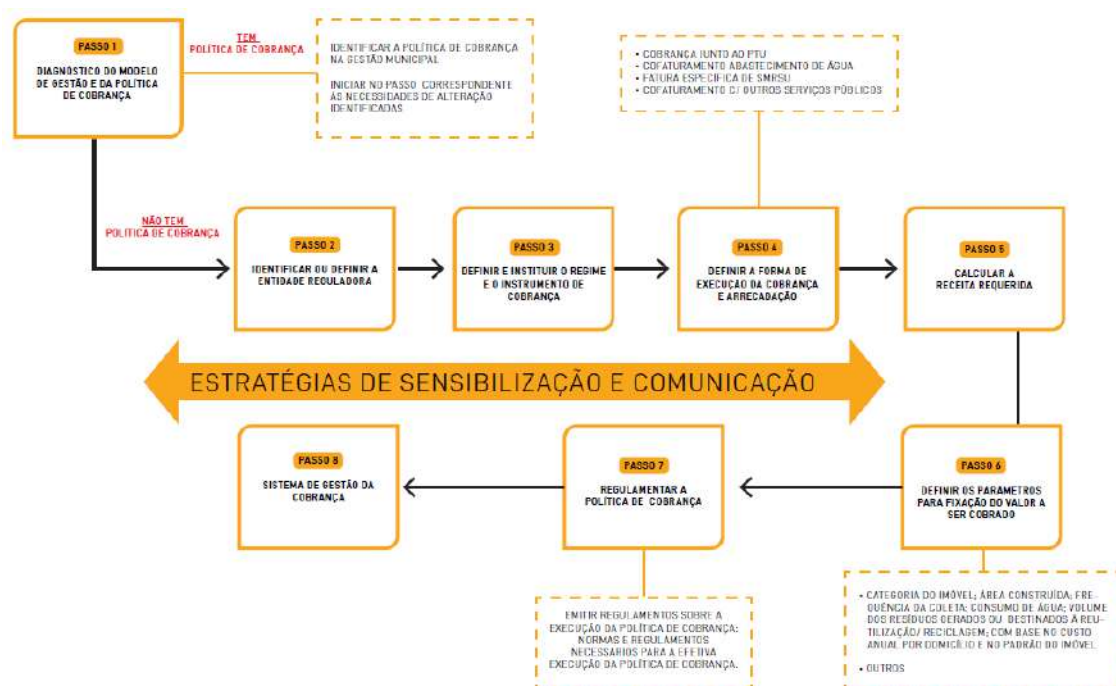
PASSO 1

DIAGNÓSTICO DO MODELO DE GESTÃO E DA POLÍTICA DE COBRANÇA

TEM POLÍTICA DE COBRANÇA

IDENTIFICAR A POLÍTICA DE COBRANÇA NA GESTÃO MUNICIPAL

INICIAR NO PASSO CORRESPONDENTE ÀS NECESSIDADES DE ALTERAÇÃO IDENTIFICADAS

• COBRANÇA JUNTO AO PTU
• COFATURAMENTO ABASTECIMENTO DE ÁGUA
• FATURA ESPECÍFICA DE SMRSU
• COFATURAMENTO C/ OUTROS SERVIÇOS PÚBLICOS

NÃO TEM POLÍTICA DE COBRANÇA

PASSO 2

IDENTIFICAR OU DEFINIR A ENTIDADE REGULADORA

PASSO 3

DEFINIR E INSTITUIR O REGIME E O INSTRUMENTO DE COBRANÇA

PASSO 4

DEFINIR A FORMA DE EXECUÇÃO DA COBRANÇA E ARRECADAÇÃO

PASSO 5

CALCULAR A RECEITA REQUERIDA

ESTRATÉGIAS DE SENSIBILIZAÇÃO E COMUNICAÇÃO

PASSO 8

SISTEMA DE GESTÃO DA COBRANÇA

PASSO 7

REGULAMENTAR A POLÍTICA DE COBRANÇA

PASSO 6

DEFINIR OS PARÂMETROS PARA FIXAÇÃO DO VALOR A SER COBRADO

EMITIR REGULAMENTOS SOBRE A EXECUÇÃO DA POLÍTICA DE COBRANÇA; NORMAS E REGULAMENTOS NECESSÁRIOS PARA A EFETIVA EXECUÇÃO DA POLÍTICA DE COBRANÇA.

• CATEGORIA DO IMÓVEL; ÁREA CONSTRUÍDA; FREQUÊNCIA DA COLETA; CONSUMO DE ÁGUA; VOLUME DOS RESÍDUOS GERADOS OU DESTINADOS À REUTILIZAÇÃO/ RECICLAGEM; COM BASE NO CUSTO ANUAL POR DOMICÍLIO E NO PADRÃO DO IMÓVEL

• OUTROS